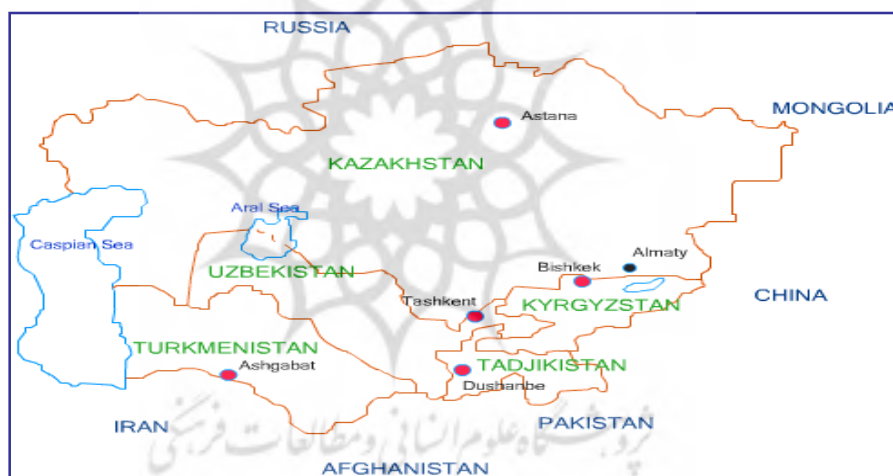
RUSSIA
MONGOLIA
Astana
KAZAKHSTAN
Aral Sea
Caspian Sea
UZBEKISTAN
Bishkek
Almaty
Tashkent
KYRGYZSTAN
CHINA
TURKMENISTAN
Ashgabat
TADJIKISTAN
Dushanbe
PAKISTAN
IRAN
AFGHANISTAN
پژوهشگاه علوم انسانی و مطالعات فرهنگی